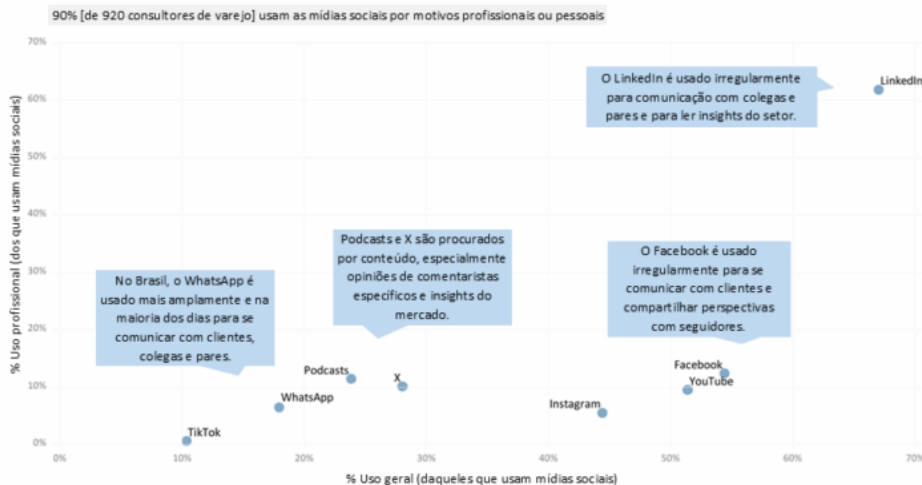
90% [de 920 consultores de varejo] usam as mídias sociais por motivos profissionais ou pessoais

% Uso profissional (dos que usam mídias sociais)

70%
60%
50%
40%
30%
20%
10%
0%

O LinkedIn é usado irregularmente para comunicação com colegas e pares e para ler insights do setor.

LinkedIn

Podcasts e X são procurados por conteúdo, especialmente opiniões de comentaristas específicos e insights do mercado.

O Facebook é usado irregularmente para se comunicar com clientes e compartilhar perspectivas com seguidores.

No Brasil, o WhatsApp é usado mais amplamente e na maioria dos dias para se comunicar com clientes, colegas e pares.

Podcasts
X
Facebook
YouTube
WhatsApp
Instagram
TikTok

0%
10%
20%
30%
40%
50%
60%
70%

% Uso geral (daqueles que usam mídias sociais)